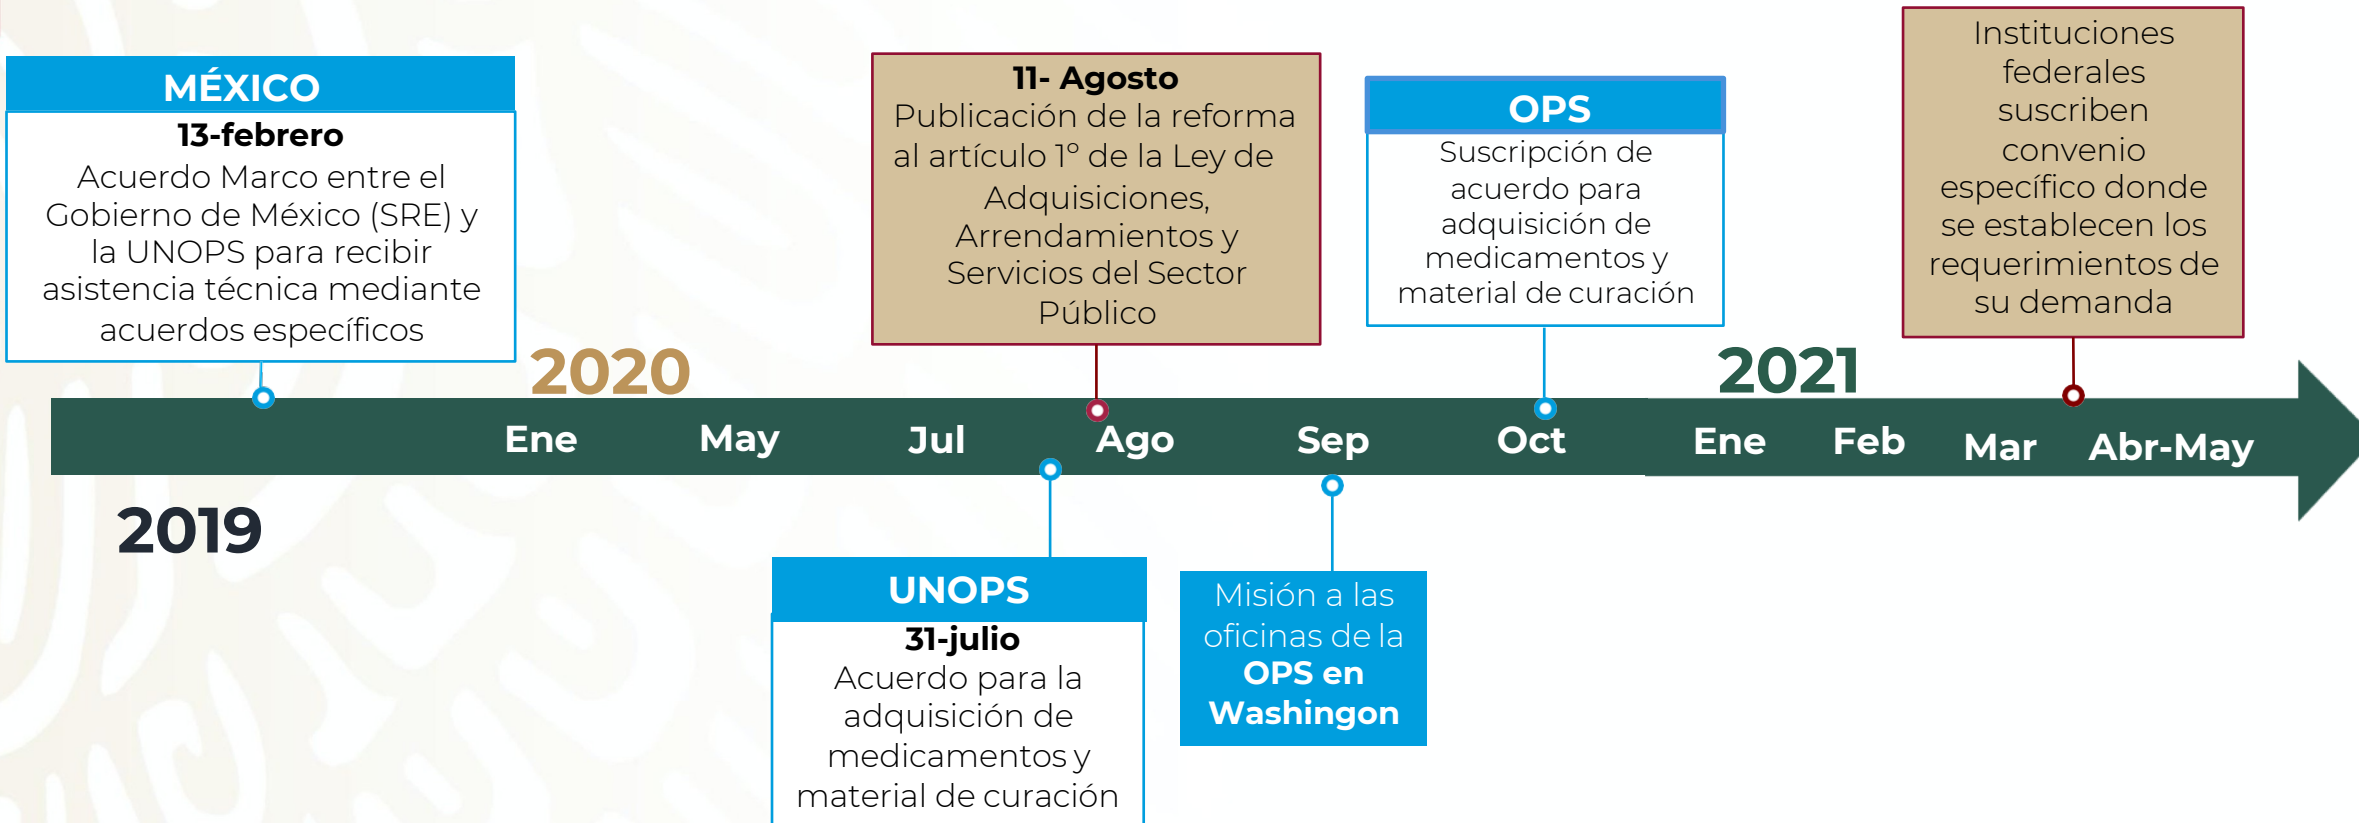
MÉXICO
13-febrero
Acuerdo Marco entre el Gobierno de México (SRE) y la UNOPS para recibir asistencia técnica mediante acuerdos específicos

11- Agosto
Publicación de la reforma al artículo 1° de la Ley de Adquisiciones, Arrendamientos y Servicios del Sector Público

OPS
Suscripción de acuerdo para adquisición de medicamentos y material de curación

Instituciones federales suscriben convenio específico donde se establecen los requerimientos de su demanda

2020

2021

Ene May Jul Ago Sep Oct Ene Feb Mar Abr-May

2019

UNOPS
31-julio
Acuerdo para la adquisición de medicamentos y material de curación

Misión a las oficinas de la OPS en Washingon